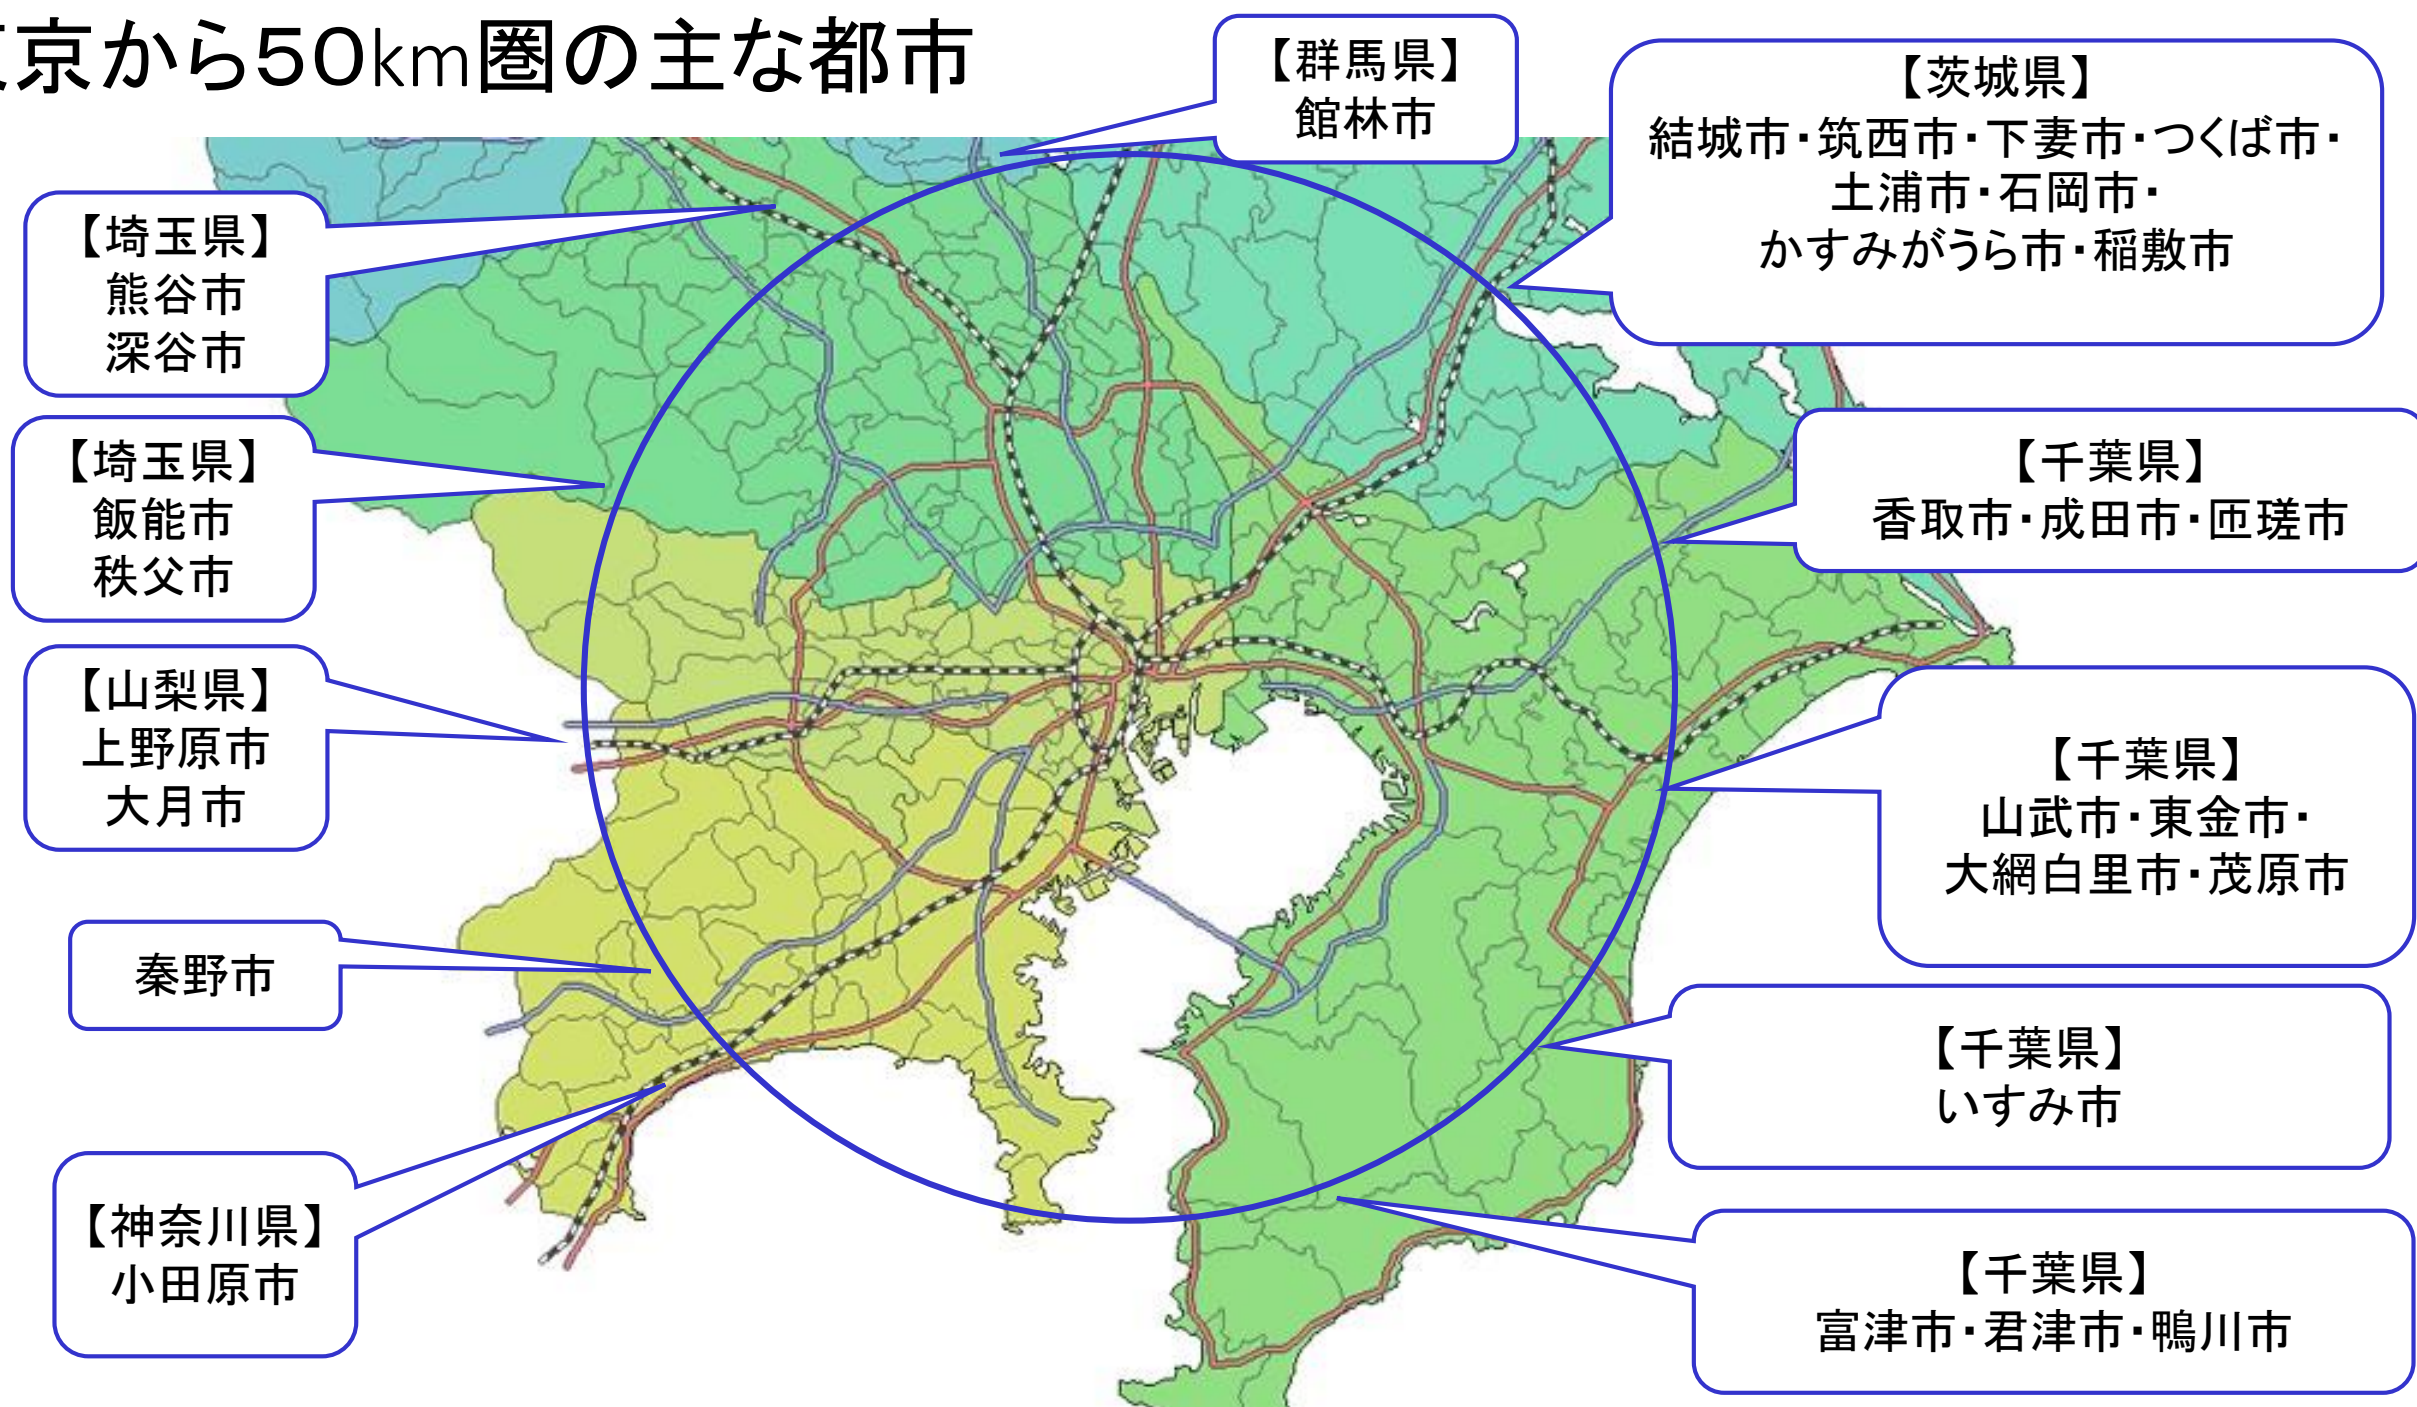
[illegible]京から50km圏の主な都市

【群馬県】
館林市

【茨城県】
結城市・筑西市・下妻市・つくば市・土浦市・石岡市・かすみがうら市・稲敷市

【埼玉県】
熊谷市
深谷市

【埼玉県】
飯能市
秩父市

【千葉県】
香取市・成田市・匝瑳市

【山梨県】
上野原市
大月市

【千葉県】
山武市・東金市・大網白里市・茂原市

秦野市

【千葉県】
いすみ市

【神奈川県】
小田原市

【千葉県】
富津市・君津市・鴨川市